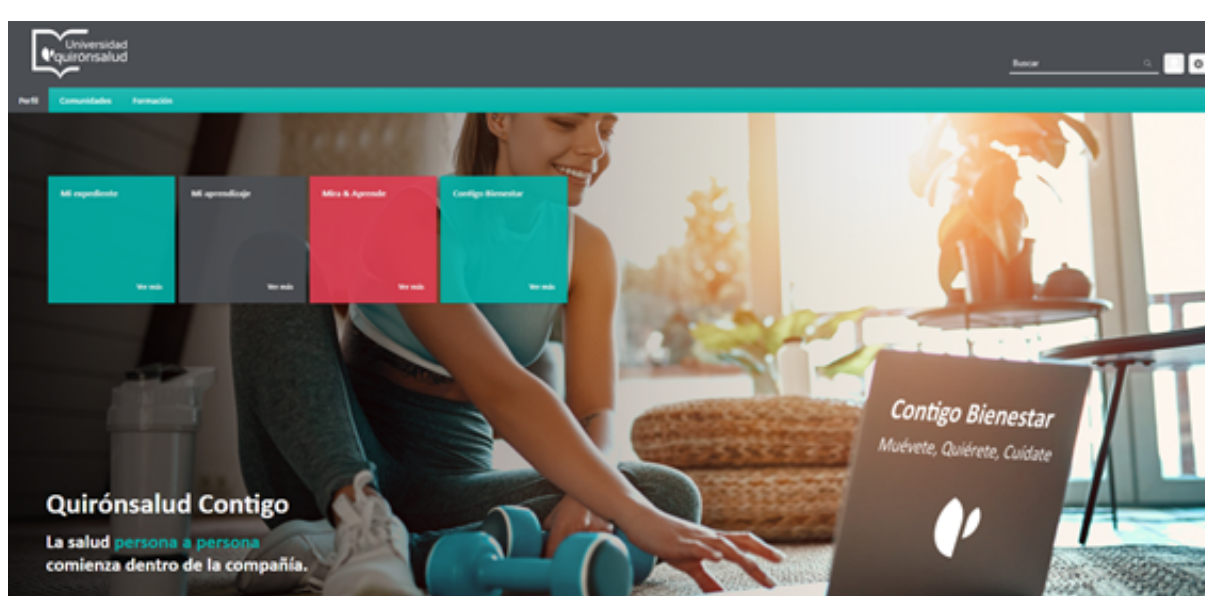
Universidad quirónsalud

Buscar

Perfil Comunidades Formación

Mi expediente
Ver más

Mi aprendizaje
Ver más

Mira & Aprende
Ver más

Contigo Bienestar
Ver más

Contigo Bienestar
Muévete, Quiérete, Cuídate

Quirónsalud Contigo

La salud persona a persona comienza dentro de la compañía.